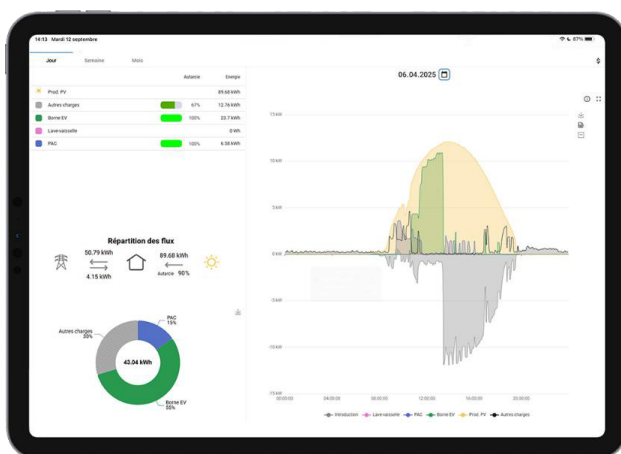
14:13 Mardi 12 septembre

87%

Jour Semaine Mois

06.04.2025

| | Autarcie | Énergie |
|---|---|---|
| Prod. PV | | 89.68 kWh |
| Autres charges | 67% | 12.76 kWh |
| Borne EV | 100% | 23.7 kWh |
| Lave-vaisselle | | 0 Wh |
| PAC | 100% | 6.58 kWh |

Répartition des flux

50.79 kWh

4.15 kWh

89.68 kWh

Autarcie 90%

Autres charges 30%

PAC 15%

43.04 kWh

Borne EV 55%

15 kW

10 kW

5 kW

0 kW

-5 kW

-10 kW

-15 kW

00:00:00 04:00:00 08:00:00 12:00:00 16:00:00 20:00:00

Introduction Lave-vaisselle PAC Borne EV Prod. PV Autres charges